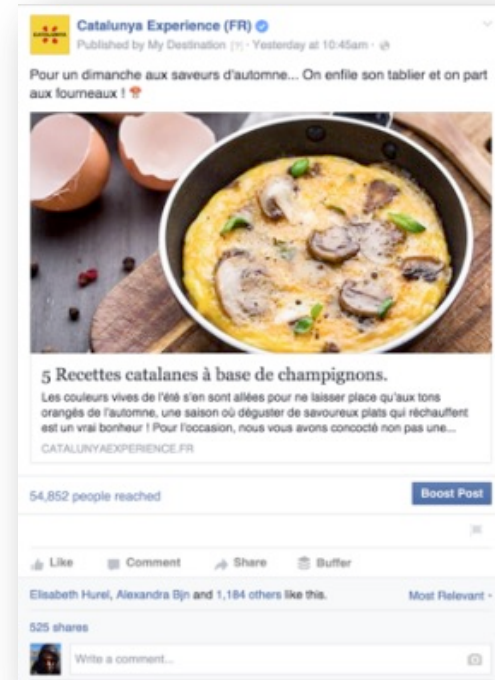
Catalunya Experience (FR)
Published by My Destination [?] · Yesterday at 10:45am ·

Pour un dimanche aux saveurs d'automne... On enfile son tablier et on part aux fourneaux !

5 Recettes catalanes à base de champignons.
Les couleurs vives de l'été s'en sont allées pour ne laisser place qu'aux tons orangés de l'automne, une saison où déguster de savoureux plats qui réchauffent est un vrai bonheur ! Pour l'occasion, nous vous avons concocté non pas une...
CATALUNYAEXPERIENCE.FR

54,852 people reached
Boost Post

Like Comment Share Buffer

Elisabeth Hurel, Alexandra Bjn and 1,184 others like this.
Most Relevant

525 shares

Write a comment...